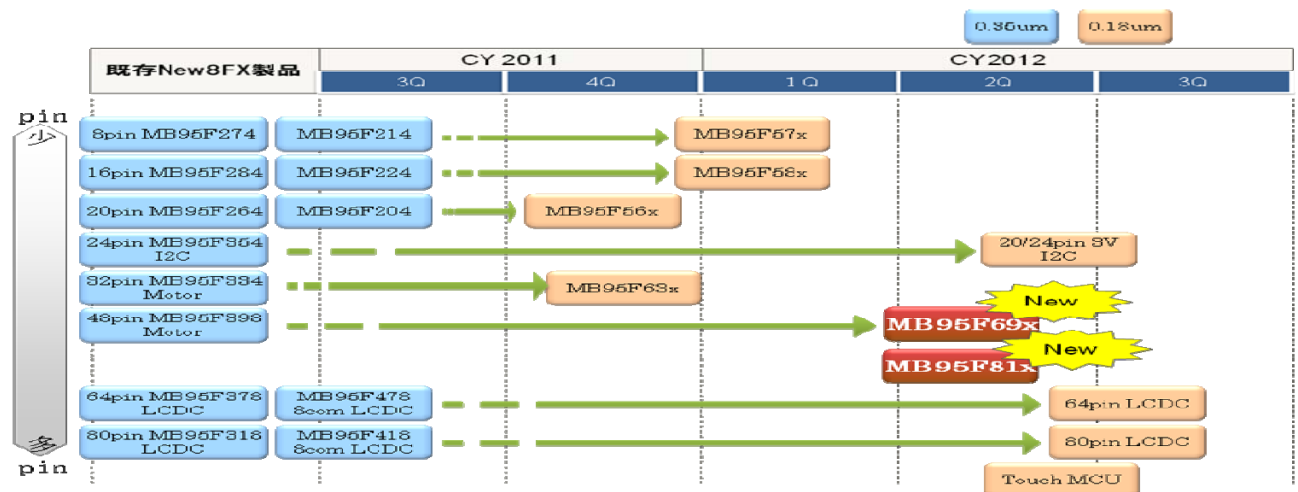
0.35um 0.18um

| 既存New8FX製品 | CY 2011 | | CY2012 | | |
|---|---|---|---|---|---|
| | 3Q | 4Q | 1Q | 2Q | 3Q |

pin 少

8pin MB95F274 MB95F214 MB95F57x

16pin MB95F284 MB95F224 MB95F58x

20pin MB95F264 MB95F204 MB95F56x

24pin MB95F354 I2C 20/24pin 5V I2C

32pin MB95F334 Motor MB95F63x

48pin MB95F396 Motor MB95F69x New

MB95F81x New

64pin MB95F378 LCDC MB95F478 8com LCDC 64pin LCDC

80pin MB95F318 LCDC MB95F418 8com LCDC 80pin LCDC

多 pin

Touch MCU